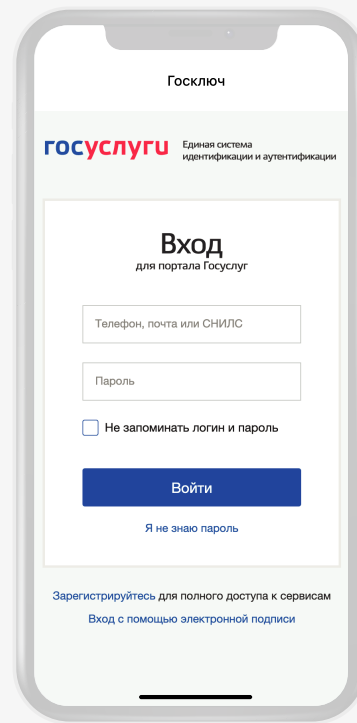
Госключ

госуслуги Единая система идентификации и аутентификации

Вход
для портала Госуслуг

Телефон, почта или СНИЛС

Пароль

Не запоминать логин и пароль

Войти

Я не знаю пароль

Зарегистрируйтесь для полного доступа к сервисам

Вход с помощью электронной подписи